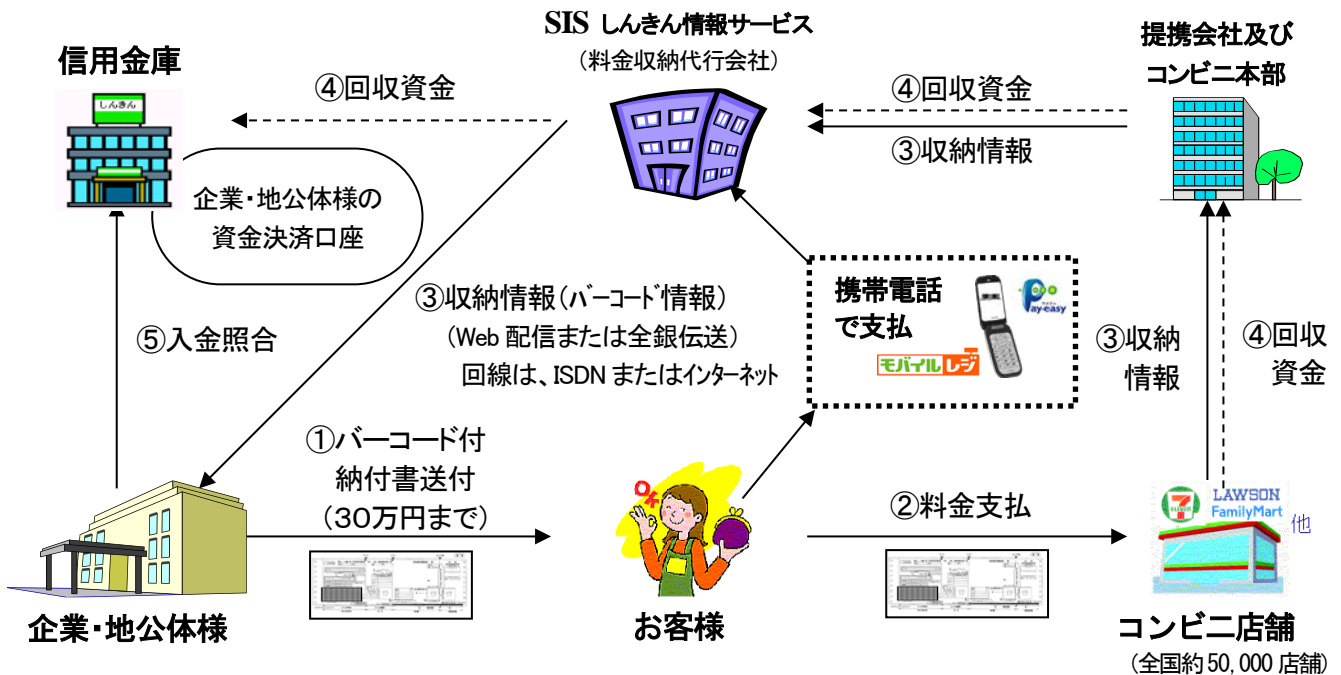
SIS しんきん情報サービス
（料金収納代行会社）

提携会社及び
コンビニ本部

信用金庫

しんきん

④回収資金

④回収資金

③収納情報

企業・地公体様の
資金決済口座

③収納情報（バーコード情報）
（Web 配信または全銀伝送）
回線は、ISDN またはインターネット

携帯電話
で支払

Pay-easy

モバイルレジ

⑤入金照合

③収納
情報

④回収
資金

①バーコード付
納付書送付
（30万円まで）

OK

②料金支払

LAWSON
FamilyMart
他

企業・地公体様

お客様

コンビニ店舗
（全国約 50,000 店舗）